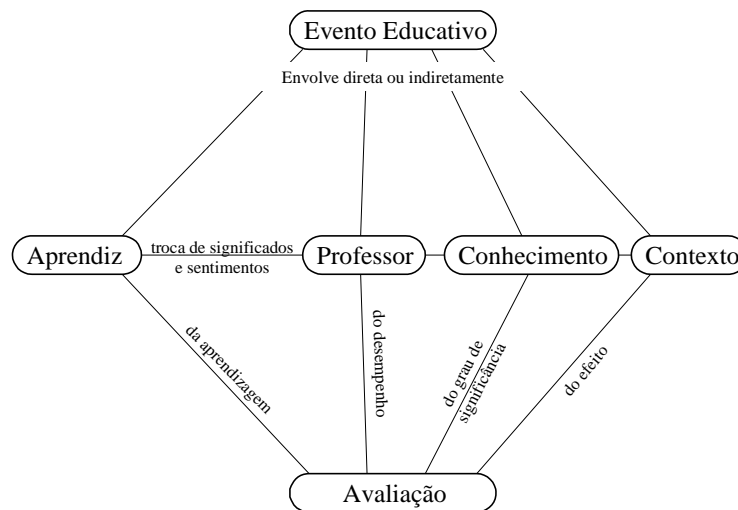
Evento Educativo

Envolve direta ou indiretamente

Aprendiz

troca de significados e sentimentos

Professor

Conhecimento

Contexto

da aprendizagem

do desempenho

do grau de significância

do efeito

Avaliação